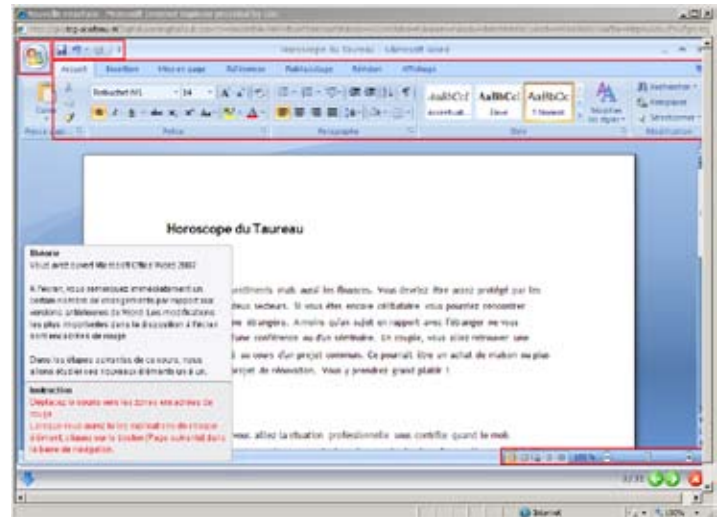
Horoscope du Taureau - Microsoft Word

Accueil Insertion Mise en page Références Publipostage Révision Affichage

AaBbCcI AaBbCcI AaBbCc

Horoscope du Taureau

Bravo
Vous avez ouvert Microsoft Office Word 2007

A l'écran, vous remarquez immédiatement un certain nombre de changements par rapport aux versions antérieures de Word. Les modifications les plus importantes dans la disposition à l'écran sont aux zones de rouge.

Dans les étapes suivantes de ce cours, nous allons étudier ces nouveaux éléments un à un.

Instruction
Déplacez la souris vers les zones encadrées de rouge.
Lorsque vous avez lu les explications de chaque élément, cliquez sur le bouton [Page suivante] dans la barre de navigation.

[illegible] sentiments et aussi les finances. Vous devriez être assez protégé par les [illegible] deux secteurs. Si vous êtes encore célibataire vous pourriez rencontrer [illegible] étrangère. Amorce qu'un sujet en rapport avec l'étranger ne vous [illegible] une conférence ou d'un séminaire. En couple, vous allez retrouver une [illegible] au cours d'un projet commun. Ce pourrait être un achat de maison ou plus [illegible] projet de rénovation. Vous y prendrez grand plaisir !

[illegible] allez la situation professionnelle sera contrôle quand le mois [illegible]

3/31